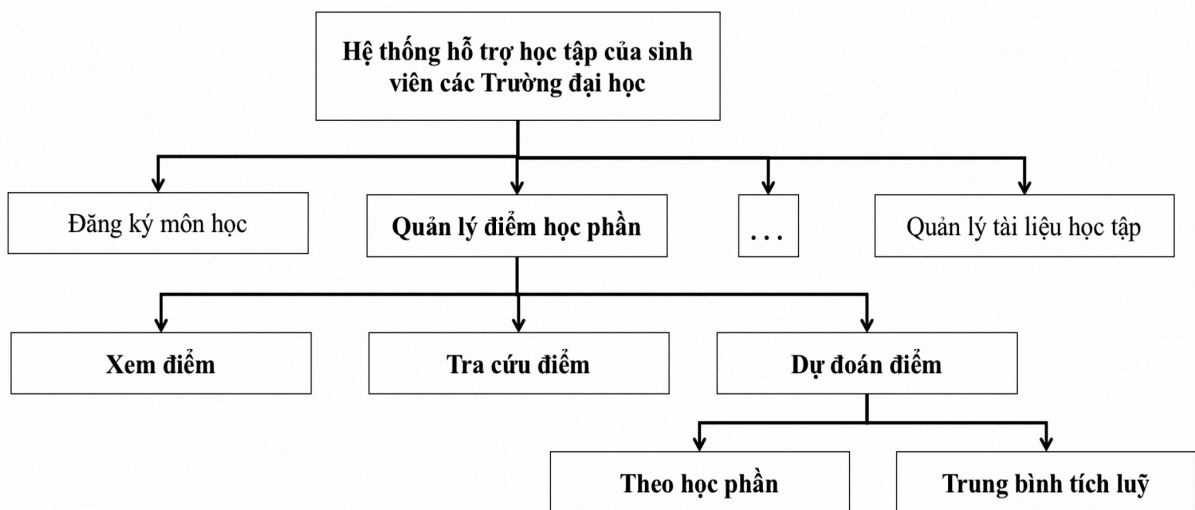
Hệ thống hỗ trợ học tập của sinh viên các Trường đại học

Đăng ký môn học

Quản lý điểm học phần

...

Quản lý tài liệu học tập

Xem điểm

Tra cứu điểm

Dự đoán điểm

Theo học phần

Trung bình tích luỹ